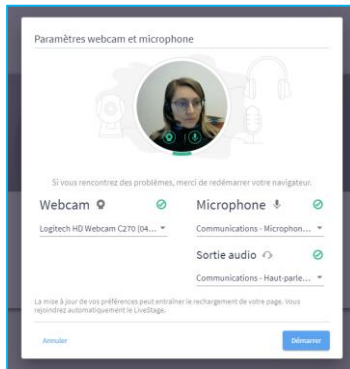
Paramètres webcam et microphone

Si vous rencontrez des problèmes, merci de redémarrer votre navigateur.

Webcam

Logitech HD Webcam C270 (04...

Microphone

Communications - Microphon...

Sortie audio

Communications - Haut-parle...

La mise à jour de vos préférences peut entraîner le rechargement de votre page. Vous rejoindrez automatiquement le LiveStage.

Annuler

Démarrer